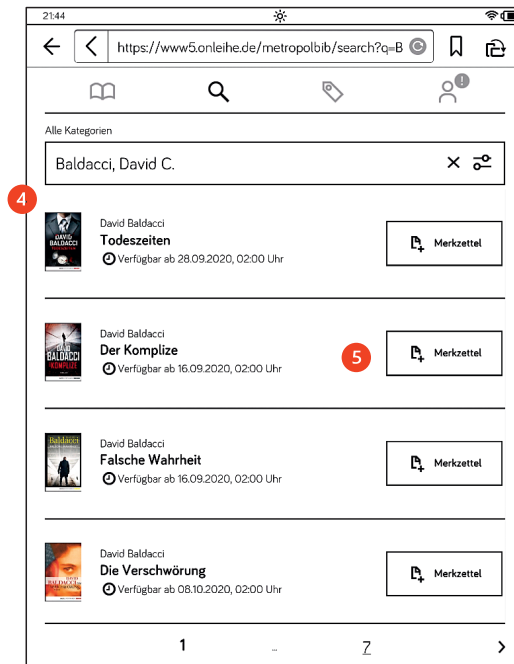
21:44

https://www5.onleihe.de/metropolbib/search?q=B

Alle Kategorien

Baldacci, David C.

4

DAVID BALDACCI

David Baldacci
Todeszeiten
Verfügbar ab 28.09.2020, 02:00 Uhr

Merkzettel

DAVID BALDACCI KOMPLIZE

David Baldacci
Der Komplize
Verfügbar ab 16.09.2020, 02:00 Uhr

5

Merkzettel

Baldacci

David Baldacci
Falsche Wahrheit
Verfügbar ab 16.09.2020, 02:00 Uhr

Merkzettel

David Baldacci
Die Verschwörung
Verfügbar ab 08.10.2020, 02:00 Uhr

Merkzettel

1 ... 7 ›